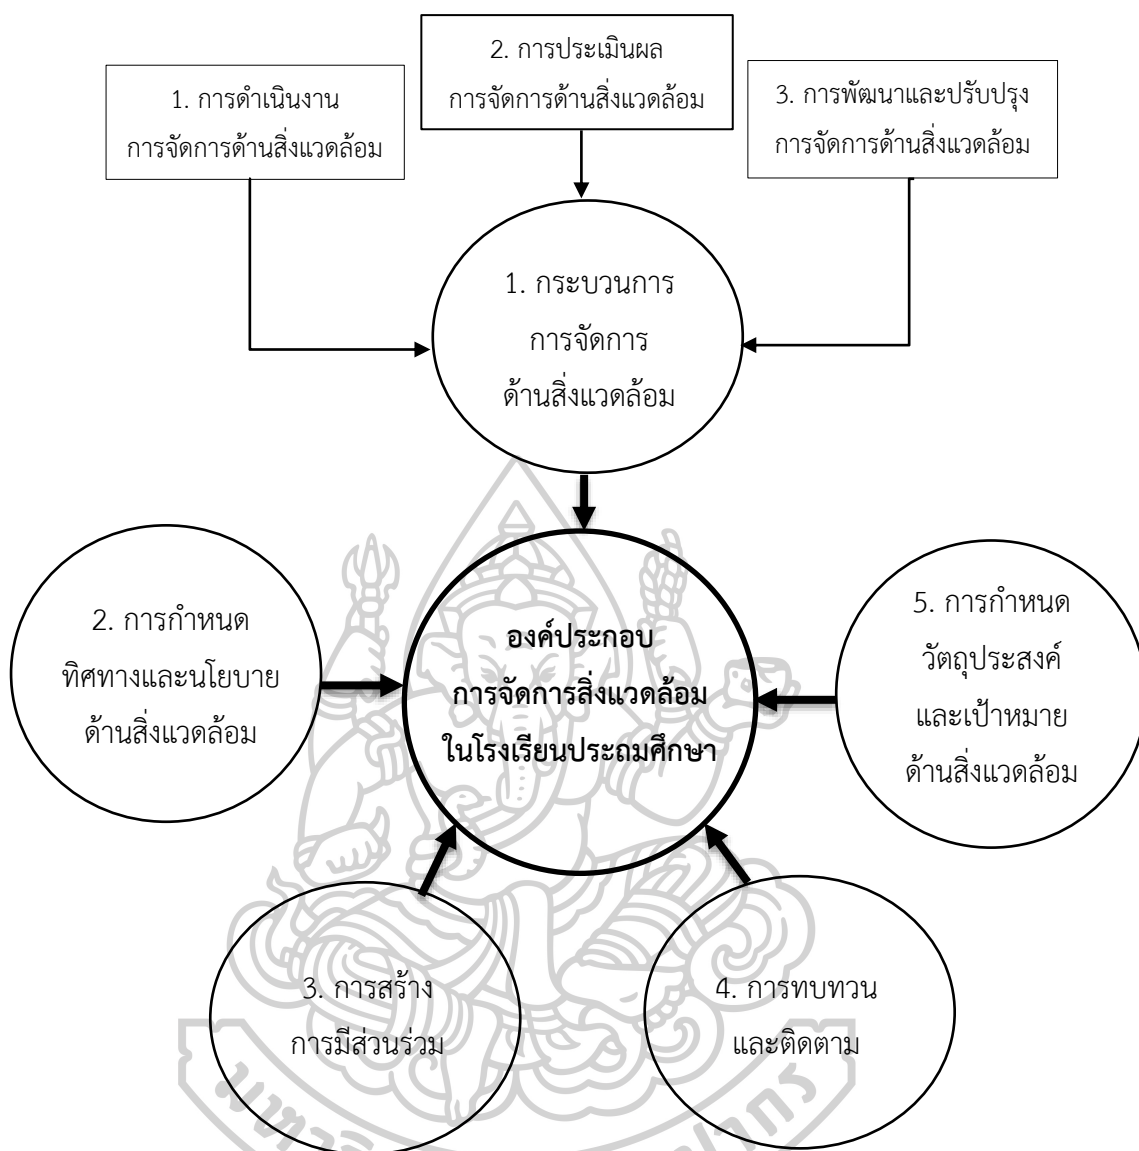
1. การดำเนินงาน การจัดการด้านสิ่งแวดล้อม

2. การประเมินผล การจัดการด้านสิ่งแวดล้อม

3. การพัฒนาและปรับปรุง การจัดการด้านสิ่งแวดล้อม

1. กระบวนการ การจัดการ ด้านสิ่งแวดล้อม

2. การกำหนด ทิศทางและนโยบาย ด้านสิ่งแวดล้อม

องค์ประกอบ การจัดการสิ่งแวดล้อม ในโรงเรียนประถมศึกษา

5. การกำหนด วัตถุประสงค์ และเป้าหมาย ด้านสิ่งแวดล้อม

3. การสร้าง การมีส่วนร่วม

4. การทบทวน และติดตาม